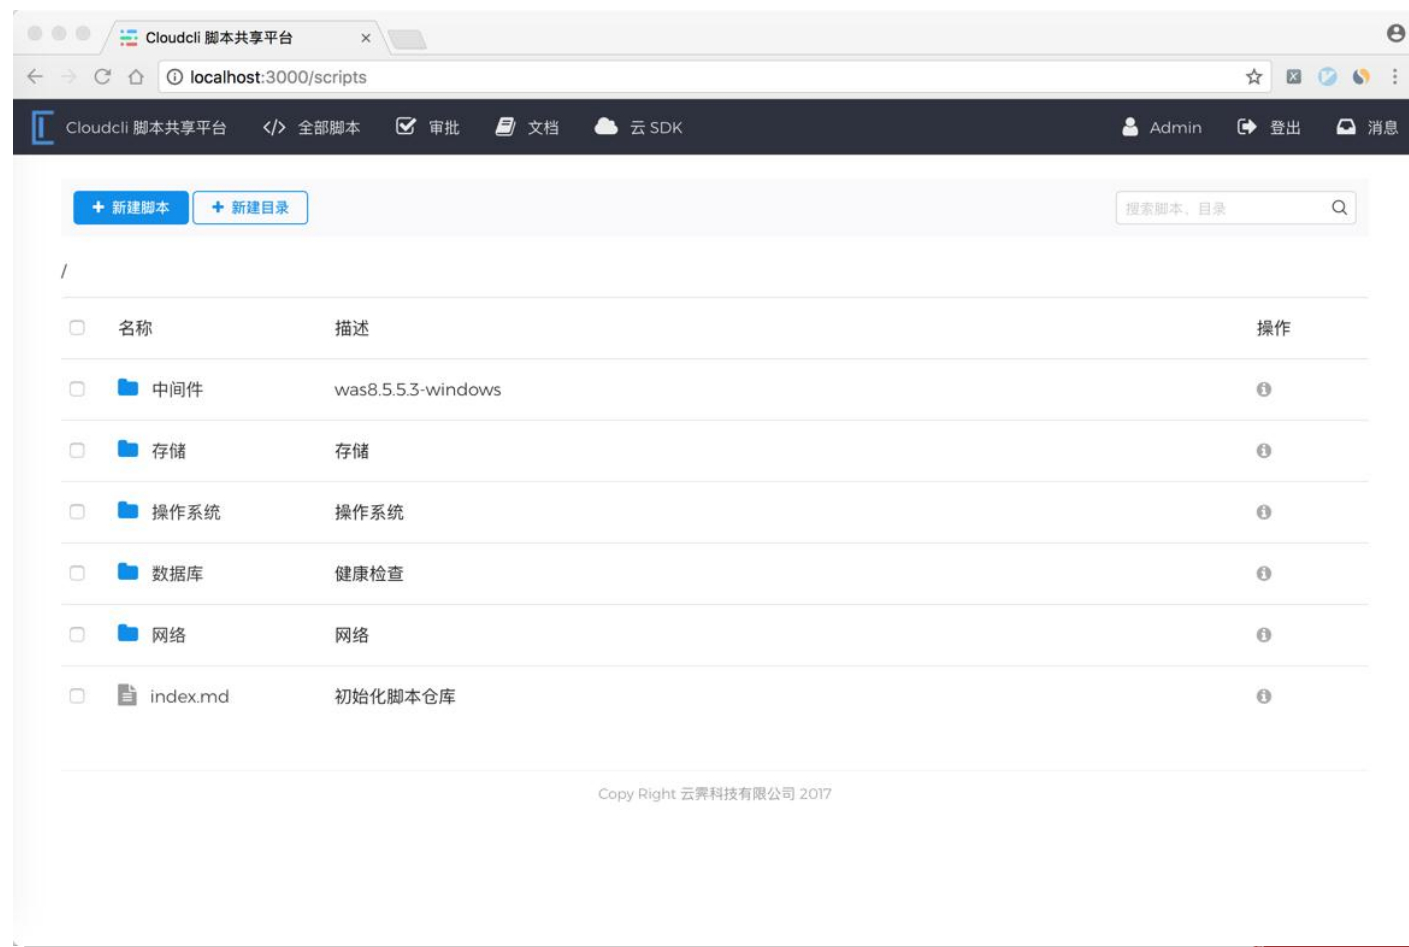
Cloudcli 脚本共享平台 ×

localhost:3000/scripts

Cloudcli 脚本共享平台 </> 全部脚本 审批 文档 云 SDK Admin 登出 消息

+ 新建脚本 + 新建目录

搜索脚本、目录

/

| | 名称 | 描述 | 操作 |
|---|---|---|---|
| | 中间件 | was8.5.5.3-windows | |
| | 存储 | 存储 | |
| | 操作系统 | 操作系统 | |
| | 数据库 | 健康检查 | |
| | 网络 | 网络 | |
| | index.md | 初始化脚本仓库 | |

Copy Right 云霁科技有限公司 2017